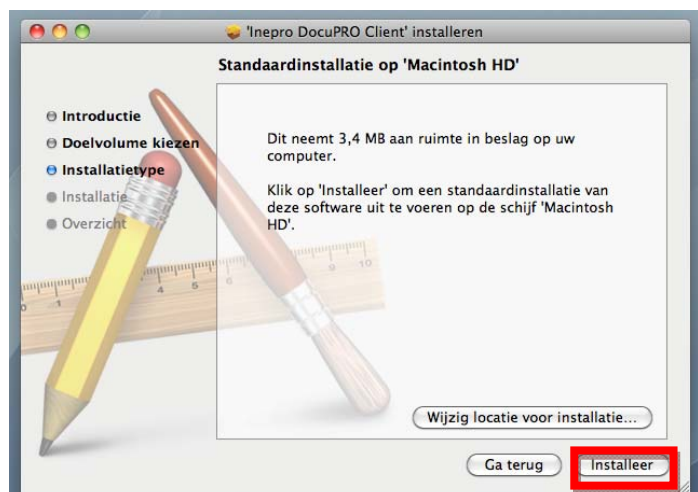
'Inepro DocuPRO Client' installeren

Standaardinstallatie op 'Macintosh HD'

Introductie
Doelvolume kiezen
Installatietype
Installatie
Overzicht

Dit neemt 3,4 MB aan ruimte in beslag op uw computer.

Klik op 'Installeer' om een standaardinstallatie van deze software uit te voeren op de schijf 'Macintosh HD'.

Wijzig locatie voor installatie...

Ga terug
Installeer